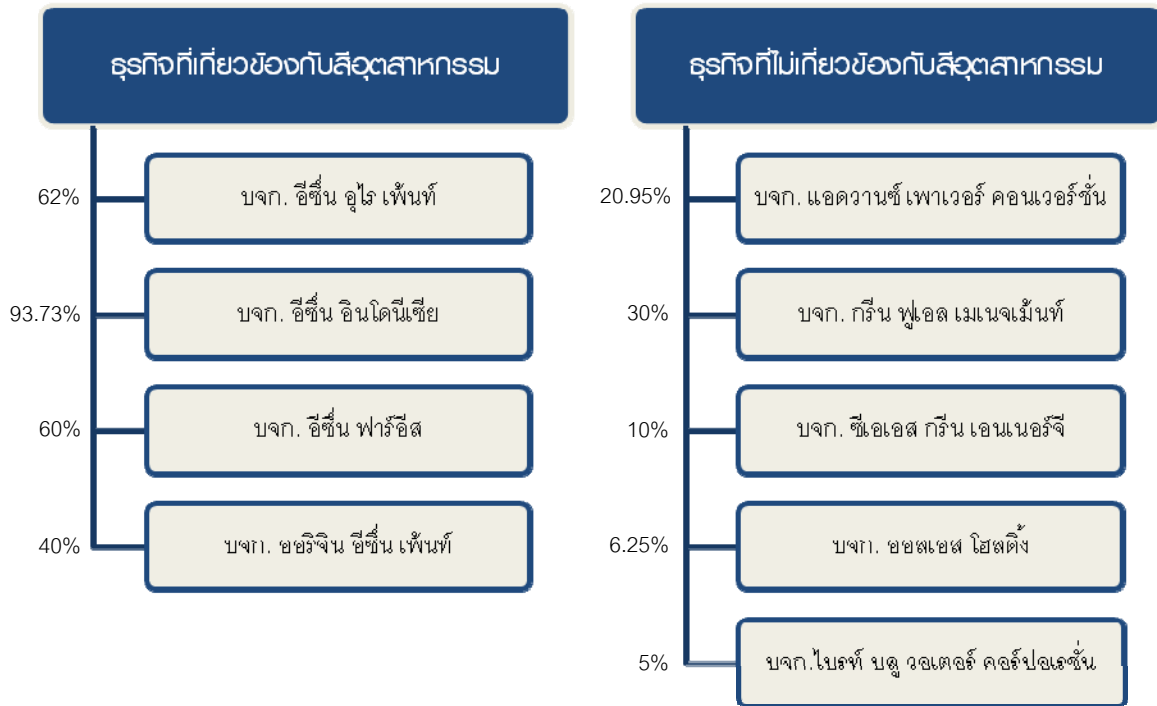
ธุรกิจที่เกี่ยวข้องกับสีอุตสาหกรรม

62%
บจก. อีซึ่น อุไร เพ้นท์

93.73%
บจก. อีซึ่น อินโดนีเซีย

60%
บจก. อีซึ่น ฟาร์อีส

40%
บจก. ออริจิน อีซึ่น เพ้นท์

ธุรกิจที่ไม่เกี่ยวข้องกับสีอุตสาหกรรม

20.95%
บจก. แอดวานซ์ เพาเวอร์ คอนเวอร์ชั่น

30%
บจก. กรีน ฟูเอล เมเนจเม้นท์

10%
บจก. ซีเอเอส กรีน เอนเนอร์จี

6.25%
บจก. ออสเอส โฮลดิ้ง

5%
บจก.ไบรท์ บลู วอเตอร์ คอร์ปอเรชั่น